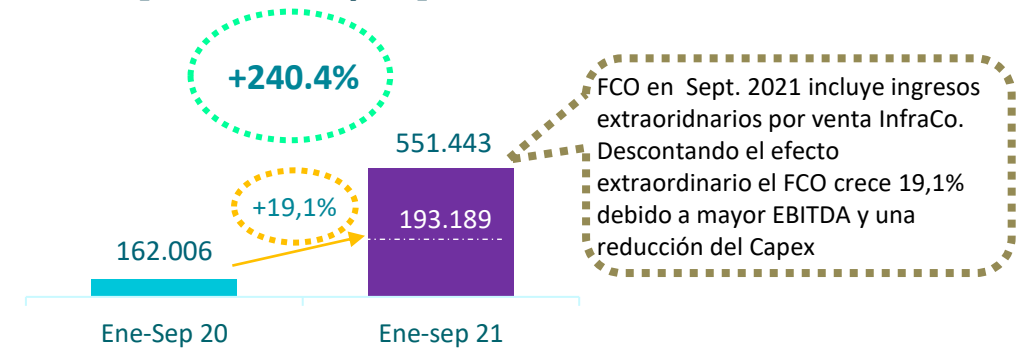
+240.4%

551.443

+19,1%

193.189

162.006

Ene-Sep 20

Ene-sep 21

FCO en Sept. 2021 incluye ingresos extraoridnarios por venta InfraCo. Descontando el efecto extraordinario el FCO crece 19,1% debido a mayor EBITDA y una reducción del Capex